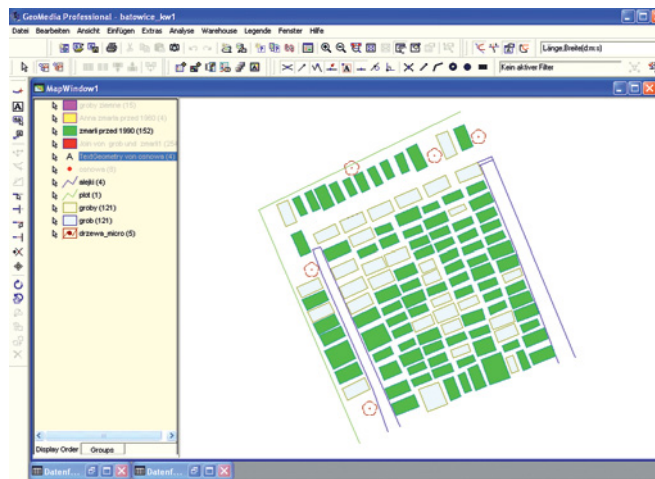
GeoMedia Professional - batowice_kw1

Datei Bearbeiten Ansicht Einfügen Extras Analyse Warehouse Legende Fenster Hilfe

Länge,Breite(d:m:s)

Kein aktiver Filter

MapWindow1

groby ziemne (15)

Inna zmarła przed 1960 (4)

zmarli przed 1990 (152)

Zan von grob und zmarli (154)

TextGeometry von osnowa (4)

osnowa (5)

alejki (4)

plot (1)

groby (121)

grob (121)

drzewa_micro (5)

Display Order Groups

Datenf...

Datenf...